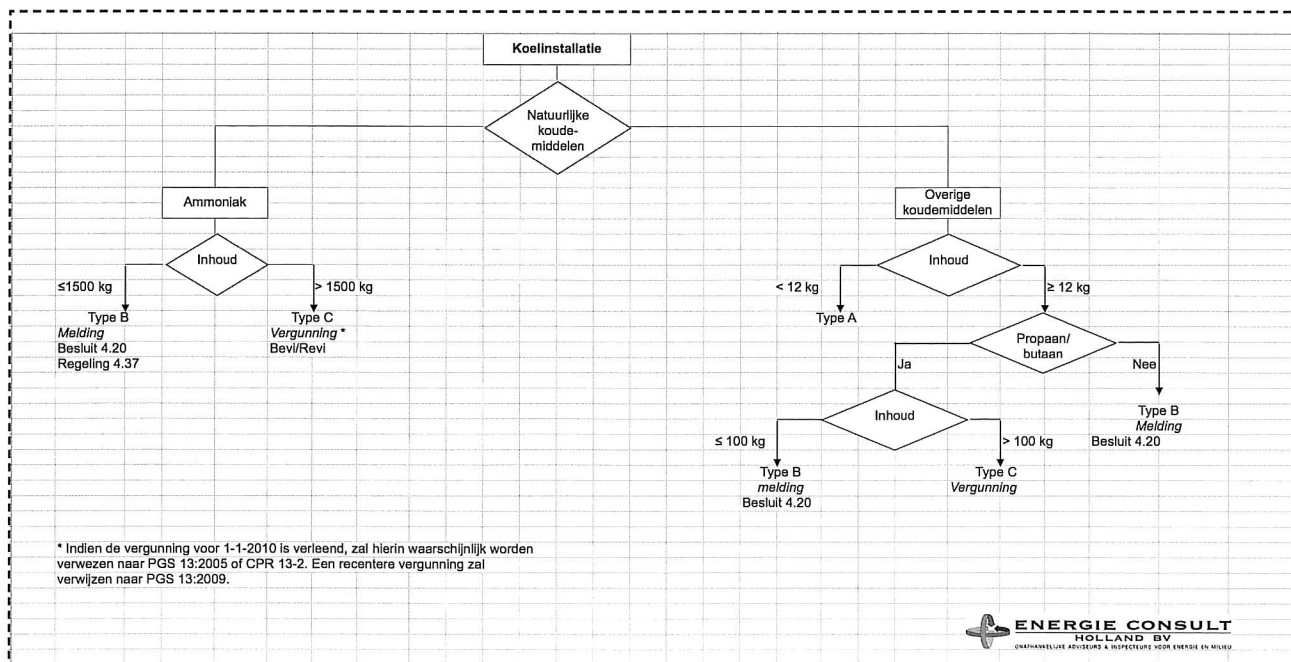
Koelinstallatie

Natuurlijke koude-middelen

Ammoniak

Inhoud

≤1500 kg

> 1500 kg

Type B
*Melding*
Besluit 4.20
Regeling 4.37

Type C
*Vergunning* *
Bevi/Revi

Overige koudemiddelen

Inhoud

< 12 kg

≥ 12 kg

Type A

Propaan/ butaan

Ja

Nee

Type B
*Melding*
Besluit 4.20

Inhoud

≤ 100 kg

> 100 kg

Type B
*melding*
Besluit 4.20

Type C
*Vergunning*

* Indien de vergunning voor 1-1-2010 is verleend, zal hierin waarschijnlijk worden verwezen naar PGS 13:2005 of CPR 13-2. Een recentere vergunning zal verwijzen naar PGS 13:2009.

ENERGIE CONSULT
HOLLAND BV
ONAFHANKELIJKE ADVISEURS & INSPECTEURS VOOR ENERGIE EN MILIEU